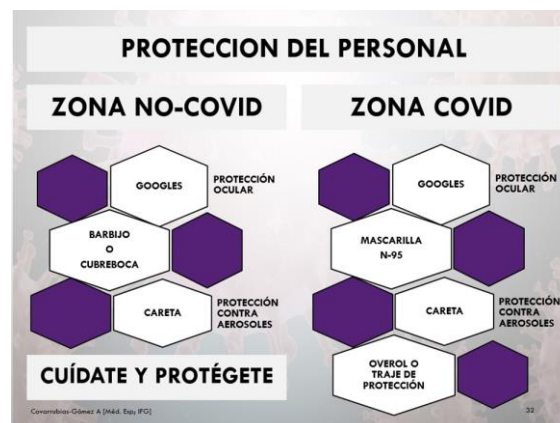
PROTECCION DEL PERSONAL

ZONA NO-COVID

GOOGLES

PROTECCIÓN OCULAR

BARBIJO O CUBREBOCA

CARETA

PROTECCIÓN CONTRA AEROSOLES

CUÍDATE Y PROTÉGETE

ZONA COVID

GOOGLES

PROTECCIÓN OCULAR

MASCARILLA N-95

CARETA

PROTECCIÓN CONTRA AEROSOLES

OVEROL O TRAJE DE PROTECCIÓN

Covarrubias-Gómez A [Méd. Esp. IFG]

32